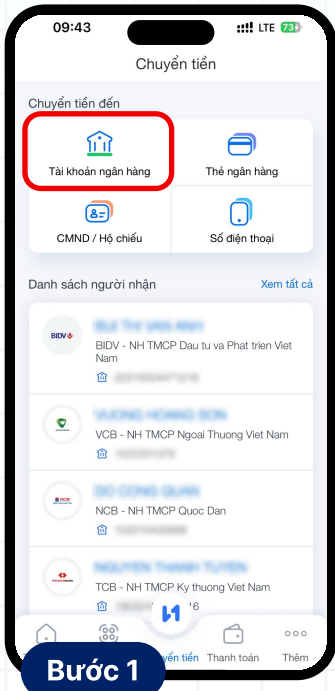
09:43
LTE 73

Chuyển tiền

Chuyển tiền đến

Tài khoản ngân hàng

Thẻ ngân hàng

CMND / Hộ chiếu

Số điện thoại

Danh sách người nhận

Xem tất cả

BIDV

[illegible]

BIDV - NH TMCP Dau tu va Phat trien Viet Nam

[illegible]

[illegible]

VCB - NH TMCP Ngoai Thuong Viet Nam

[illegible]

NCB

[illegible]

NCB - NH TMCP Quoc Dan

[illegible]

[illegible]

TCB - NH TMCP Ky thuong Viet Nam

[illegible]6

uyển tiền

Thanh toán

Thêm

Bước 1